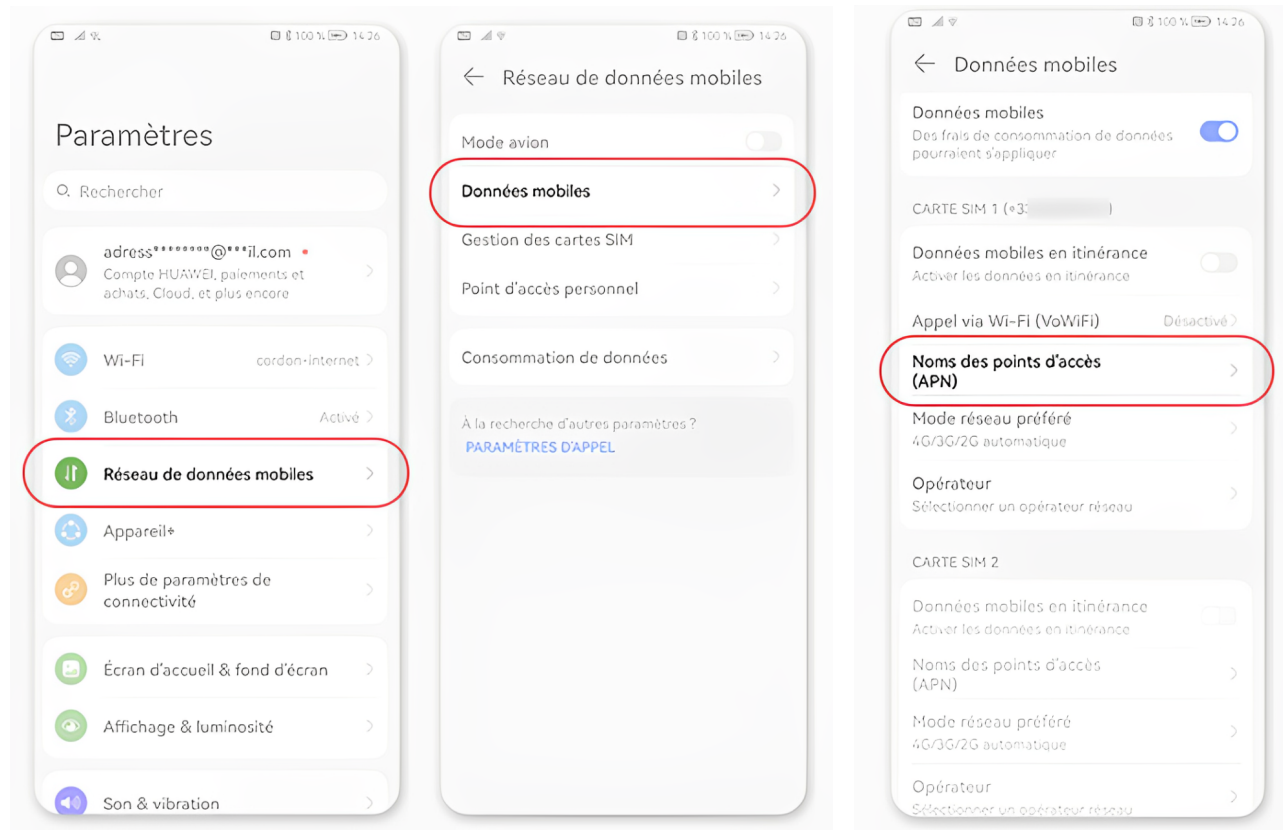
100 % 14:26

Paramètres

Rechercher

adress*********@***il.com
Compte HUAWEI, paiements et achats, Cloud, et plus encore

Wi-Fi cordon-internet

Bluetooth Activé

Réseau de données mobiles

Appareil+

Plus de paramètres de connectivité

Écran d'accueil & fond d'écran

Affichage & luminosité

Son & vibration

100 % 14:26

Réseau de données mobiles

Mode avion

Données mobiles

Gestion des cartes SIM

Point d'accès personnel

Consommation de données

À la recherche d'autres paramètres ?
PARAMÈTRES D'APPEL

100 % 14:26

Données mobiles

Données mobiles
Des frais de consommation de données pourraient s'appliquer

CARTE SIM 1 (+33 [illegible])

Données mobiles en itinérance
Activer les données en itinérance

Appel via Wi-Fi (VoWiFi) Désactivé

Noms des points d'accès (APN)

Mode réseau préféré
4G/3G/2G automatique

Opérateur
Sélectionner un opérateur réseau

CARTE SIM 2

Données mobiles en itinérance
Activer les données en itinérance

Noms des points d'accès (APN)

Mode réseau préféré
4G/3G/2G automatique

Opérateur
Sélectionner un opérateur réseau